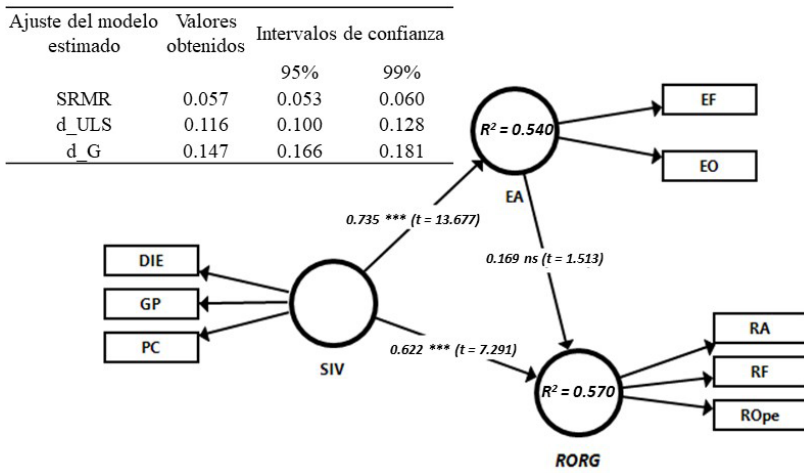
| Ajuste del modelo estimado | Valores obtenidos | Intervalos de confianza | |
|---|---|---|---|
| | | 95% | 99% |
| SRMR | 0.057 | 0.053 | 0.060 |
| d_ULS | 0.116 | 0.100 | 0.128 |
| d_G | 0.147 | 0.166 | 0.181 |

$R^2 = 0.540$

EF

EO

EA

0.735 *** (t = 13.677)

0.169 ns (t = 1.513)

DIE

GP

PC

SIV

0.622 *** (t = 7.291)

$R^2 = 0.570$

RA

RF

ROpe

RORG